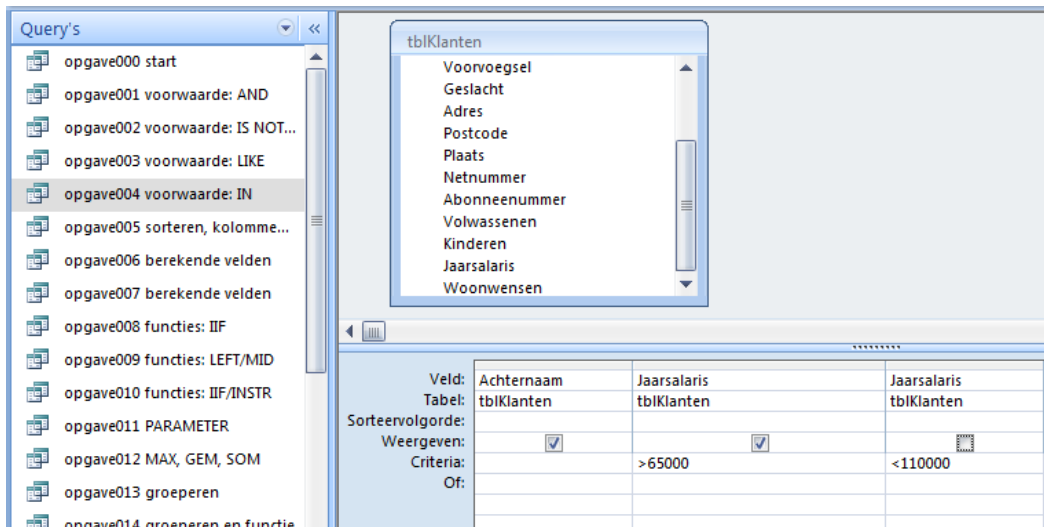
Query's

opgave000 start
opgave001 voorwaarde: AND
opgave002 voorwaarde: IS NOT...
opgave003 voorwaarde: LIKE
opgave004 voorwaarde: IN
opgave005 sorteren, kolomme...
opgave006 berekende velden
opgave007 berekende velden
opgave008 functies: IIF
opgave009 functies: LEFT/MID
opgave010 functies: IIF/INSTR
opgave011 PARAMETER
opgave012 MAX, GEM, SOM
opgave013 groeperen
opgave014 groeperen en functie

tblKlanten
Voorvoegsel
Geslacht
Adres
Postcode
Plaats
Netnummer
Abonneenummer
Volwassenen
Kinderen
Jaarsalaris
Woonwensen

| | | | |
|---|---|---|---|
| Veld: | Achternaam | Jaarsalaris | Jaarsalaris |
| Tabel: | tblKlanten | tblKlanten | tblKlanten |
| Sorteervolgorde: | | | |
| Weergeven: | ☑ | ☑ | ☐ |
| Criteria: | | >65000 | <110000 |
| Of: | | | |